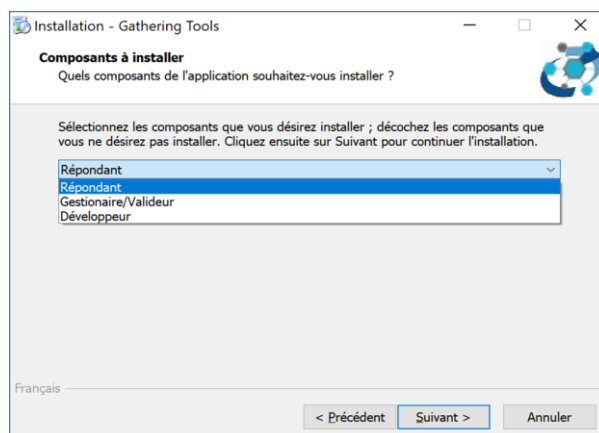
Installation - Gathering Tools

Composants à installer
Quels composants de l'application souhaitez-vous installer ?

Sélectionnez les composants que vous désirez installer ; décochez les composants que vous ne désirez pas installer. Cliquez ensuite sur Suivant pour continuer l'installation.

Répondant
Répondant
Gestionaire/Valideur
Développeur

Français

< Précédent
Suivant >
Annuler